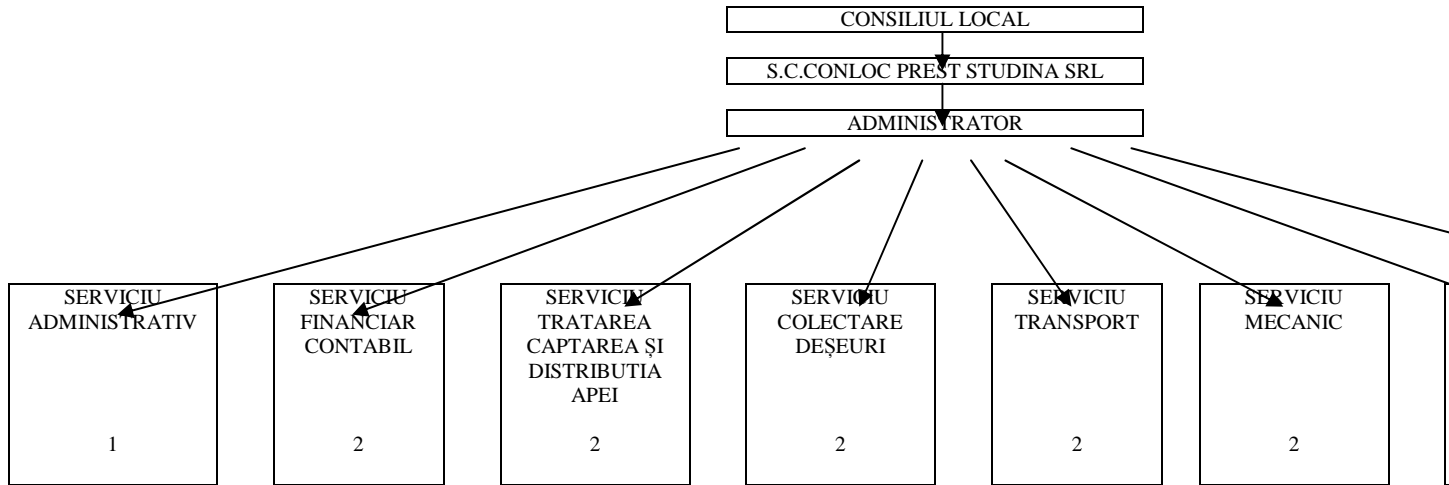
CONSILIUL LOCAL

S.C.CONLOC PREST STUDINA SRL

ADMINISTRATOR

SERVICIU ADMINISTRATIV

1

SERVICIU FINANCIAR CONTABIL

2

SERVICIU TRATAREA CAPTAREA ȘI DISTRIBUTIA APEI

2

SERVICIU COLECTARE DEȘEURI

2

SERVICIU TRANSPORT

2

SERVICIU MECANIC

2